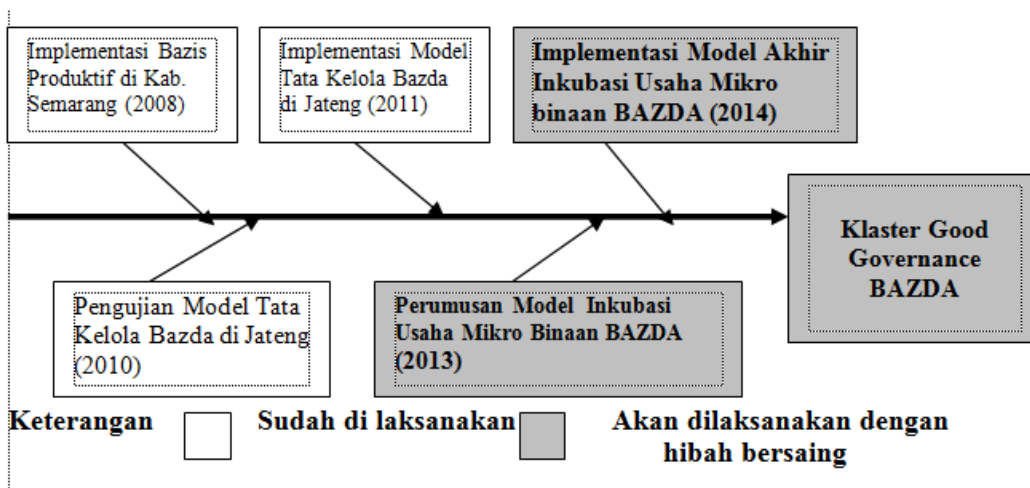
Implementasi Bazis Produktif di Kab. Semarang (2008)

Implementasi Model Tata Kelola Bazda di Jateng (2011)

Implementasi Model Akhir Inkubasi Usaha Mikro binaan BAZDA (2014)

Klaster Good Governance BAZDA

Pengujian Model Tata Kelola Bazda di Jateng (2010)

Perumusan Model Inkubasi Usaha Mikro Binaan BAZDA (2013)

Keterangan

Sudah di laksanakan

Akan dilaksanakan dengan hibah bersaing